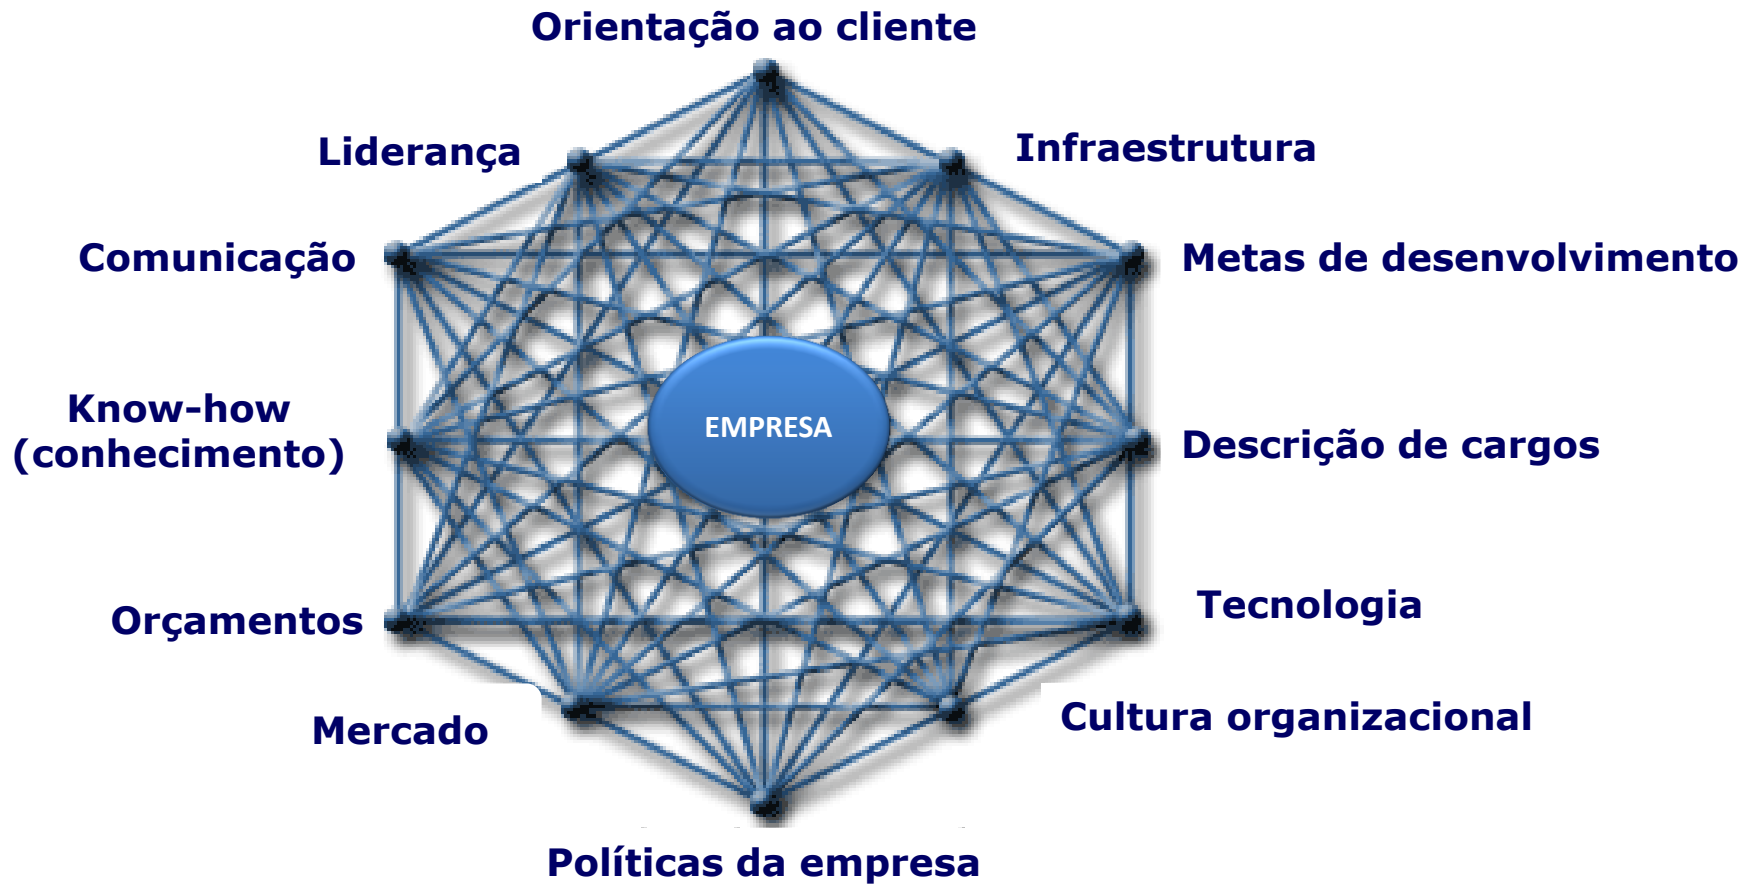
Orientação ao cliente

Liderança

Infraestrutura

Comunicação

Metas de desenvolvimento

Know-how (conhecimento)

EMPRESA

Descrição de cargos

Orçamentos

Tecnologia

Mercado

Cultura organizacional

Políticas da empresa